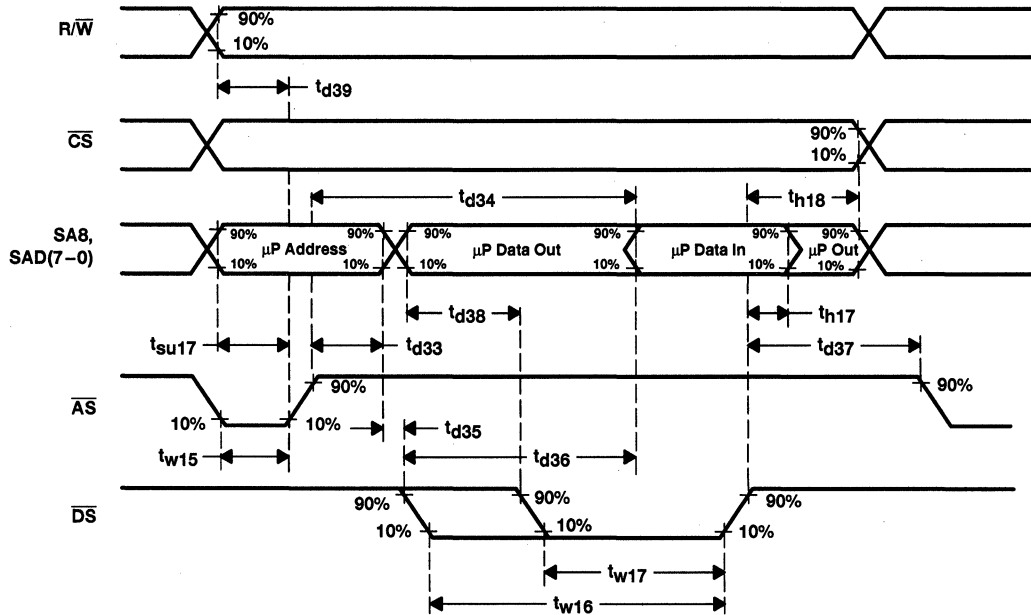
$R/\overline{W}$

90%

10%

$t_{d39}$

$\overline{CS}$

90%

10%

$t_{d34}$

$t_{h18}$

SA8, SAD(7–0)

90%

10%

µP Address

90%

10%

90%

10%

µP Data Out

90%

10%

µP Data In

90%

10%

90%

10%

µP Out

$t_{d38}$

$t_{h17}$

$t_{su17}$

$t_{d33}$

$t_{d37}$

$\overline{AS}$

90%

90%

10%

10%

$t_{d35}$

$t_{w15}$

$t_{d36}$

$\overline{DS}$

90%

90%

90%

10%

10%

10%

$t_{w17}$

$t_{w16}$